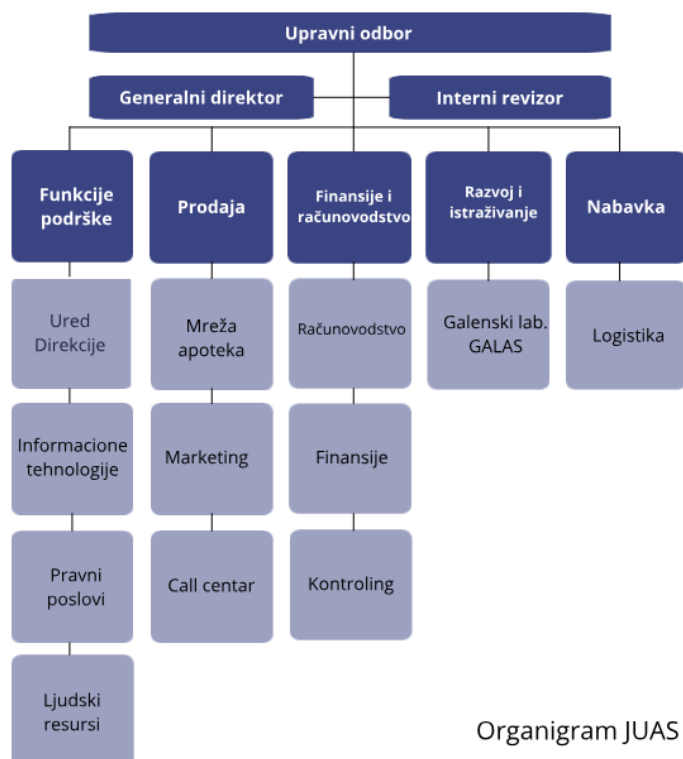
Upravni odbor

Generalni direktor

Interni revizor

Funkcije podrške

Ured Direkcije

Informacione tehnologije

Pravni poslovi

Ljudski resursi

Prodaja

Mreža apoteka

Marketing

Call centar

Finansije i računovodstvo

Računovodstvo

Finansije

Kontroling

Razvoj i istraživanje

Galenski lab. GALAS

Nabavka

Logistika

Organigram JUAS